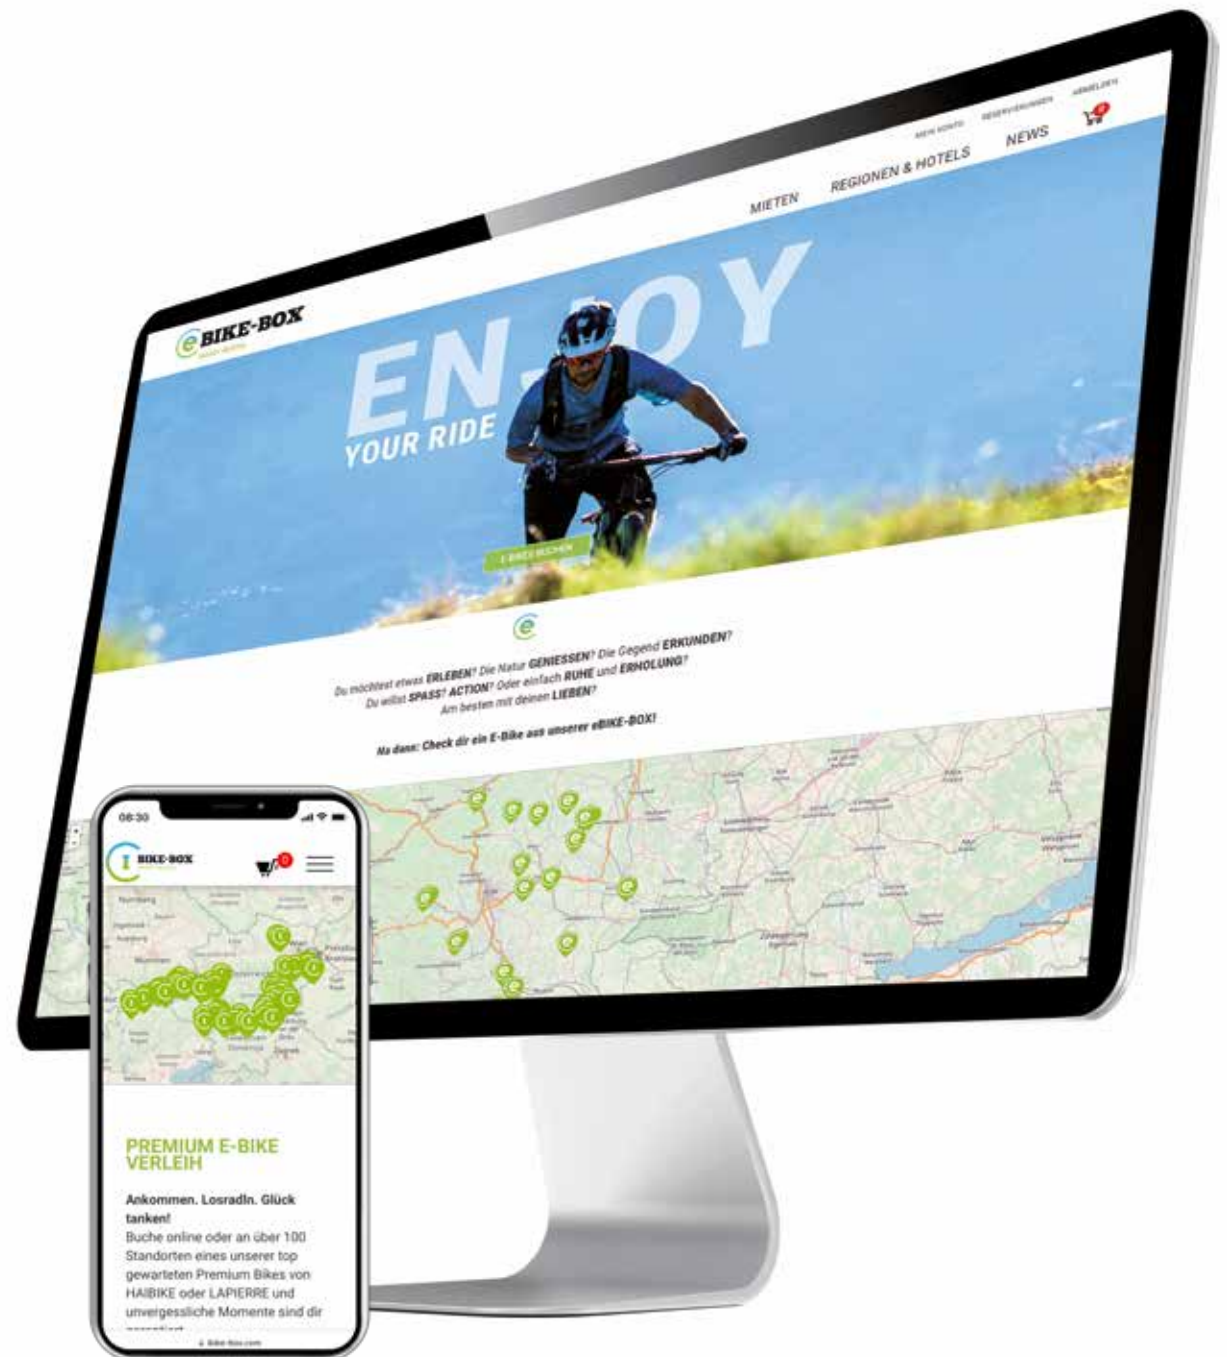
MEIN KONTO RESERVIERUNGEN ANMELDEN

MIETEN REGIONEN & HOTELS NEWS

eBIKE-BOX

ENJOY
YOUR RIDE

E-BIKES BUCHEN

Du möchtest etwas ERLEBEN? Die Natur GENIESSEN? Die Gegend ERKUNDEN?
Du willst SPASS? ACTION? Oder einfach RUHE und ERHOLUNG?
Am besten mit deinen LIEBEN?

Na dann: Check dir ein E-Bike aus unserer eBIKE-BOX!

08:30

BIKE-BOX

0

PREMIUM E-BIKE VERLEIH

Ankommen. Losradln. Glück tanken!
Buche online oder an über 100 Standorten eines unserer top gewarteten Premium Bikes von HAIBIKE oder LAPIERRE und unvergessliche Momente sind dir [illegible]

ebike-box.com